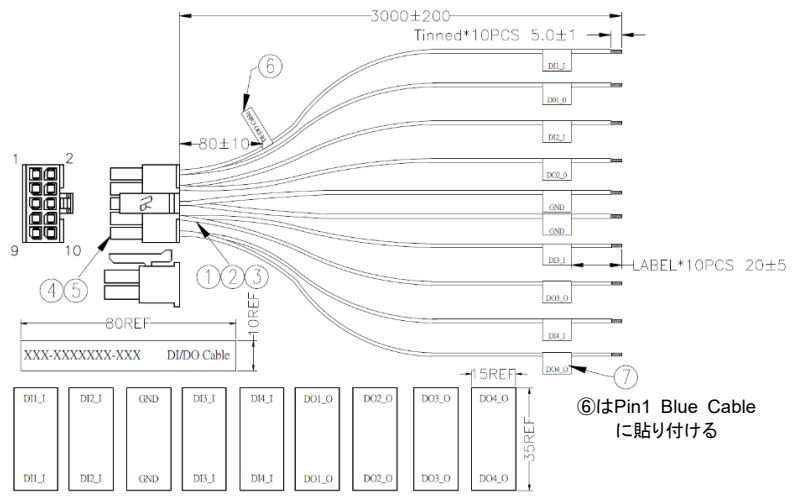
3000±200

Tinned*10PCS 5.0±1

⑥

80±10

DI1_I

DO1_O

DI2_I

DO2_O

GND

GND

DI3_I

LABEL*10PCS 20±5

DO3_O

DI4_I

DO4_O

1 2

9 10

④⑤

①②③

⑦

80REF

10REF

XXX-XXXXXXX-XXX DI/DO Cable

15REF

35REF

| DI1_I | DI2_I | GND | DI3_I | DI4_I | DO1_O | DO2_O | DO3_O | DO4_O |
|---|---|---|---|---|---|---|---|---|
| DI1_I | DI2_I | GND | DI3_I | DI4_I | DO1_O | DO2_O | DO3_O | DO4_O |

⑥はPin1 Blue Cable に貼り付ける